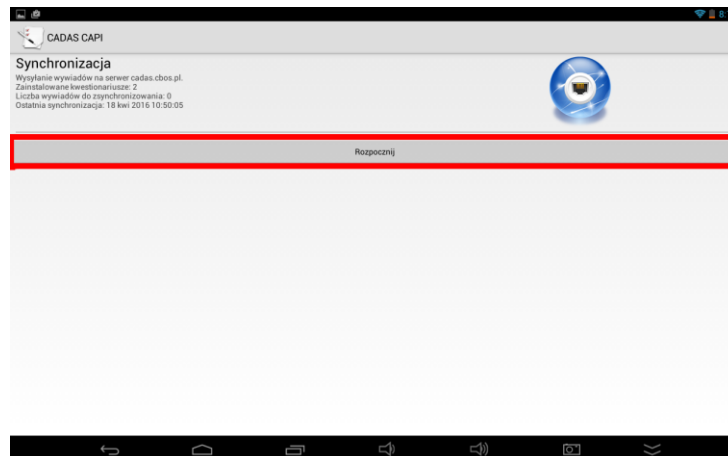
CADAS CAPI

Synchronizacja

Wysyłanie wywiadów na serwer cadas.cbos.pl.
Zainstalowane kwestionariusze: 2
Liczba wywiadów do zsynchronizowania: 0
Ostatnia synchronizacja: 18 kwi 2016 10:50:05

Rozpocznij